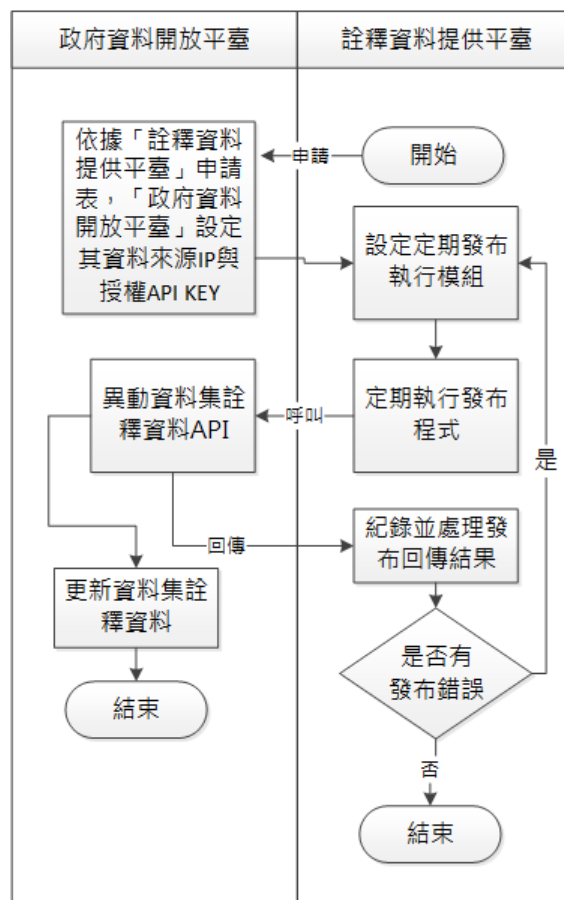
政府資料開放平臺

詮釋資料提供平臺

開始

申請

依據「詮釋資料提供平臺」申請表，「政府資料開放平臺」設定其資料來源IP與授權API KEY

設定定期發布執行模組

定期執行發布程式

呼叫

異動資料集詮釋資料API

回傳

紀錄並處理發布回傳結果

是否有發布錯誤

是

否

更新資料集詮釋資料

結束

結束